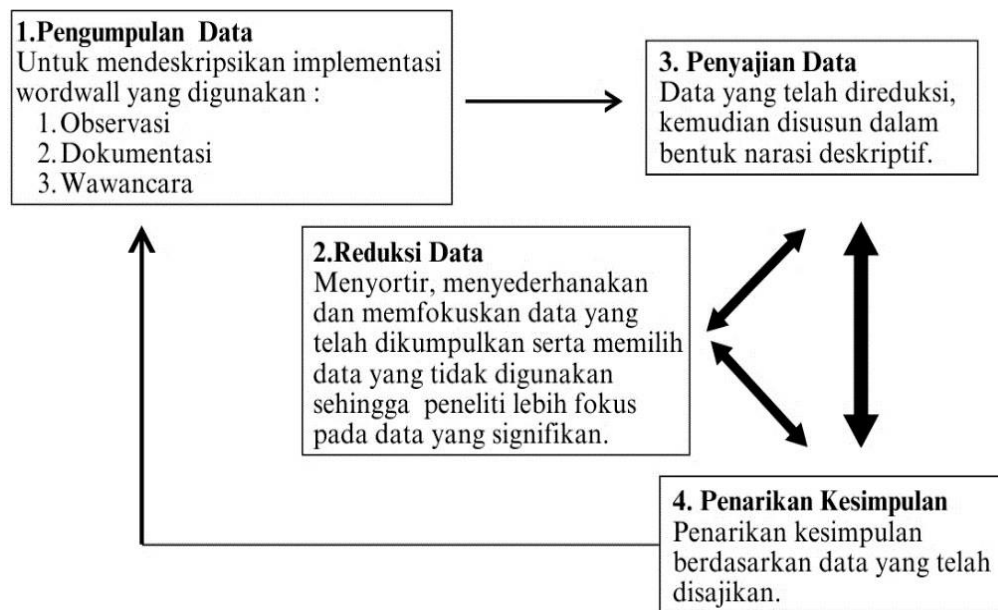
1.Pengumpulan Data
Untuk mendeskripsikan implementasi wordwall yang digunakan :
1. Observasi
2. Dokumentasi
3. Wawancara

3. Penyajian Data
Data yang telah direduksi, kemudian disusun dalam bentuk narasi deskriptif.

2.Reduksi Data
Menyortir, menyederhanakan dan memfokuskan data yang telah dikumpulkan serta memilih data yang tidak digunakan sehingga peneliti lebih fokus pada data yang signifikan.

4. Penarikan Kesimpulan
Penarikan kesimpulan berdasarkan data yang telah disajikan.